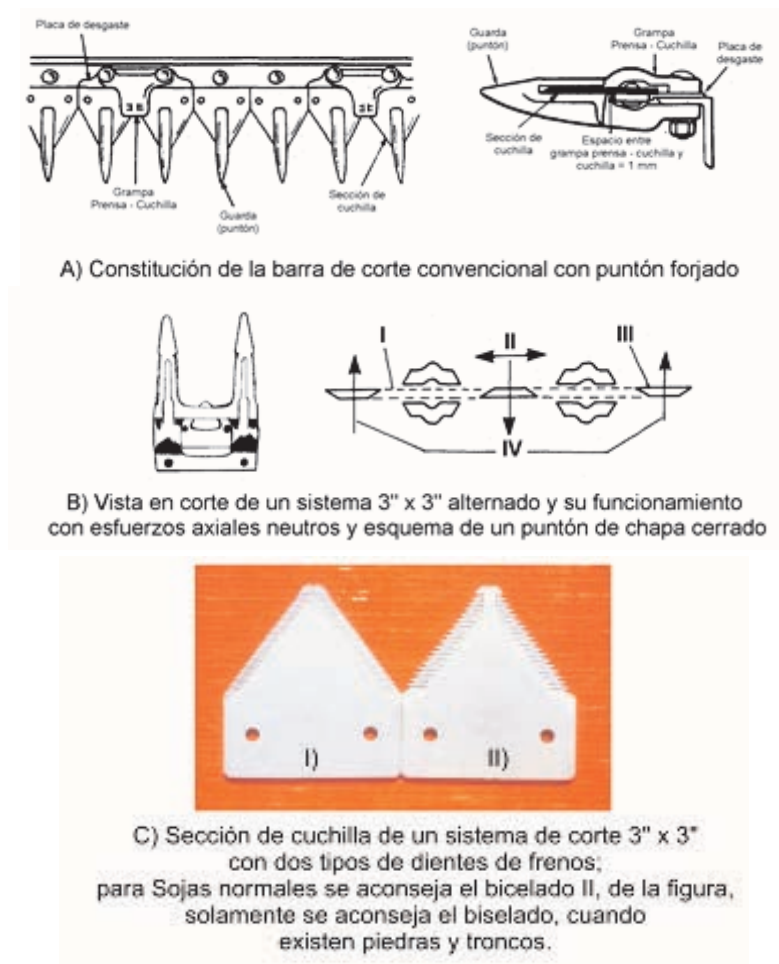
Placa de desgaste

Grampa Prensa - Cuchilla

Guarda (puntón)

Sección de cuchilla

Guarda (puntón)

Grampa Prensa - Cuchilla

Placa de desgaste

Sección de cuchilla

Espacio entre grampa prensa - cuchilla y cuchilla = 1 mm

A) Constitución de la barra de corte convencional con puntón forjado

I

II

III

IV

B) Vista en corte de un sistema 3" x 3" alternado y su funcionamiento con esfuerzos axiales neutros y esquema de un puntón de chapa cerrado

I)

II)

C) Sección de cuchilla de un sistema de corte 3" x 3" con dos tipos de dientes de frenos, para Sojas normales se aconseja el bicelado II, de la figura, solamente se aconseja el biselado, cuando existen piedras y troncos.